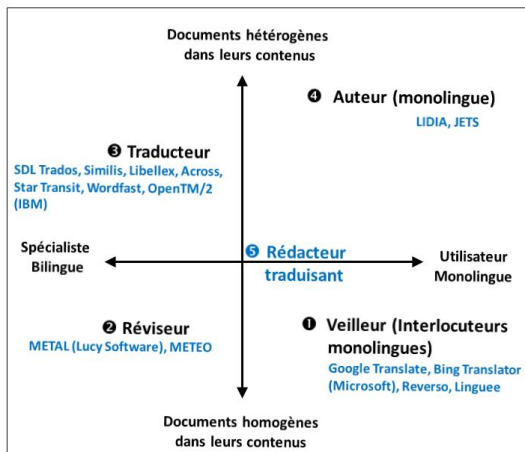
Documents hétérogènes dans leurs contenus

❹ Auteur (monolingue)

LIDIA, JETS

❸ Traducteur

SDL Trados, Similis, Libellex, Across, Star Transit, Wordfast, OpenTM/2 (IBM)

Spécialiste Bilingue

❺ Rédacteur traduisant

Utilisateur Monolingue

❷ Réviseur

METAL (Lucy Software), METEO

❶ Veilleur (Interlocuteurs monolingues)

Google Translate, Bing Translator (Microsoft), Reverso, Linguee

Documents homogènes dans leurs contenus